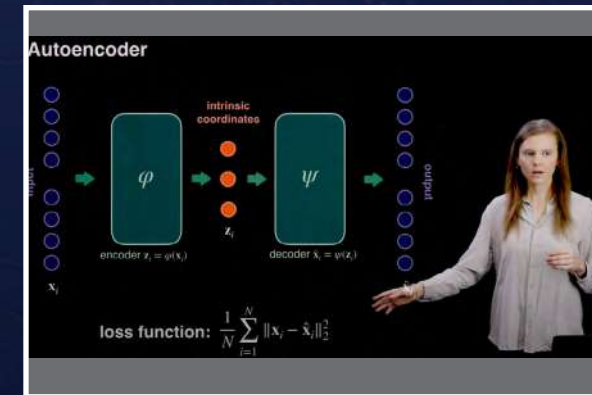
Autoencoder

input

intrinsic coordinates

$\varphi$

$\psi$

output

$\mathbf{z}_i$

$\mathbf{x}_i$

$\hat{\mathbf{x}}_i$

encoder $\mathbf{z}_i = \varphi(\mathbf{x}_i)$

decoder $\hat{\mathbf{x}}_i = \psi(\mathbf{z}_i)$

loss function: $\frac{1}{N}\sum_{i=1}^{N} \|\mathbf{x}_i - \hat{\mathbf{x}}_i\|_2^2$